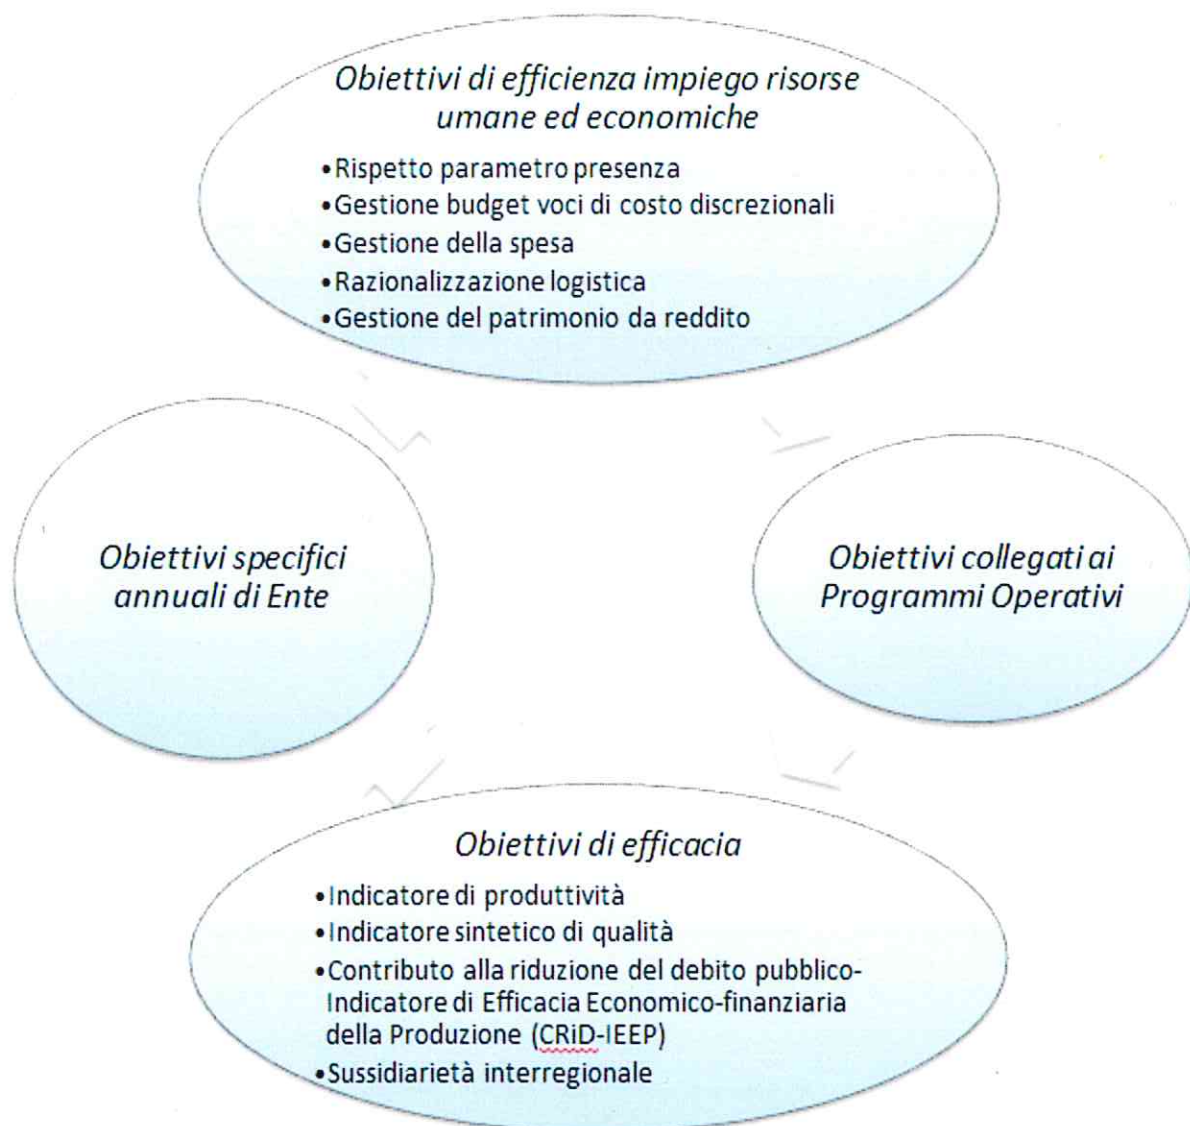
Obiettivi di efficienza impiego risorse umane ed economiche

•Rispetto parametro presenza
•Gestione budget voci di costo discrezionali
•Gestione della spesa
•Razionalizzazione logistica
•Gestione del patrimonio da reddito

Obiettivi specifici annuali di Ente

Obiettivi collegati ai Programmi Operativi

Obiettivi di efficacia

•Indicatore di produttività
•Indicatore sintetico di qualità
•Contributo alla riduzione del debito pubblico- Indicatore di Efficacia Economico-finanziaria della Produzione (CRiD-IEEP)
•Sussidiarietà interregionale